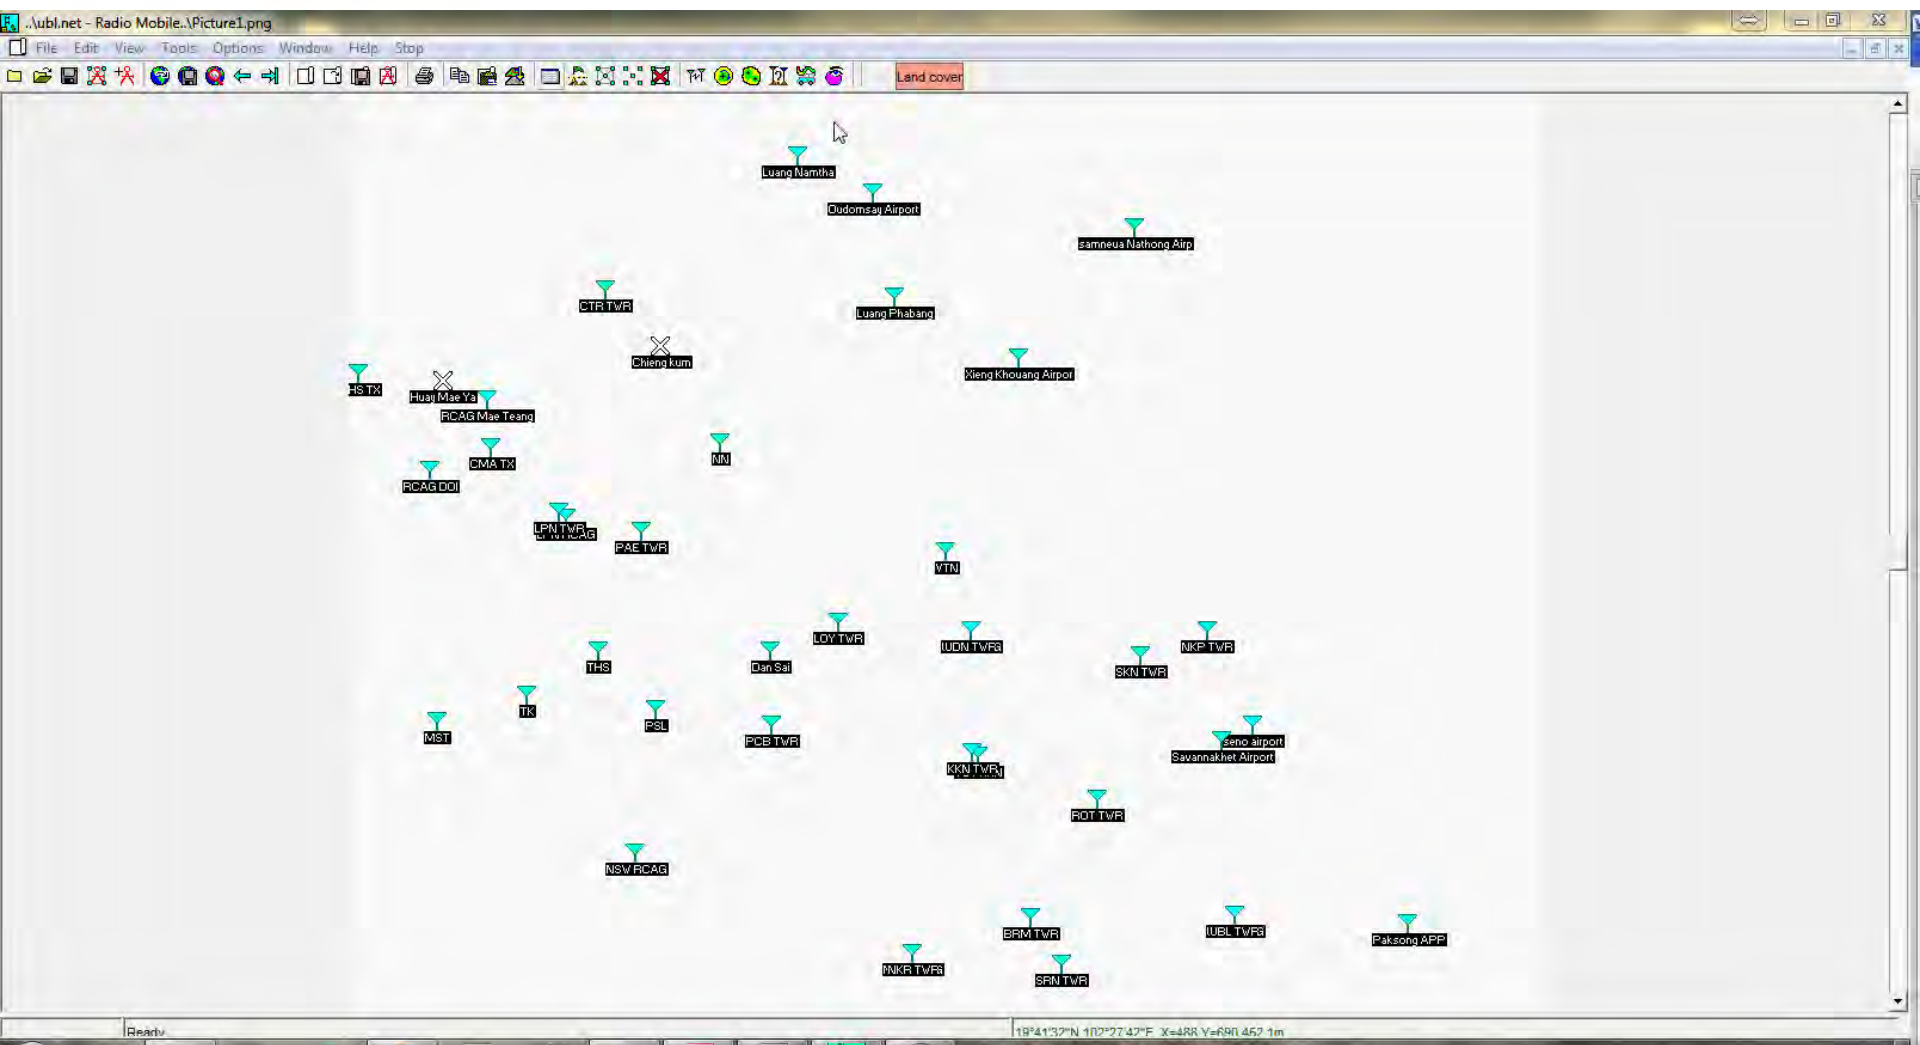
..\ubl.net - Radio Mobile..\Picture1.png

File Edit View Tools Options Window Help Stop

Land cover

Luang Namtha

Oudomsay Airport

samneua Nathong Airp

CTR TWR

Luang Phabang

Chieng kum

Xieng Khouang Airpor

HS TX

Huay Mae Ya

RCAG Mae Teang

NN

CMA TX

RCAG DOI

LPN TWR

PAE TWR

VTN

LOY TWR

UDN TWR

NKP TWR

THS

Dan Sai

SKN TWR

TK

PSL

MST

PCB TWR

seno airport

Savannakhet Airport

KKN TWR

ROT TWR

NSV RCAG

BRM TWR

UBL TWR

Paksong APP

NKR TWR

SRN TWR

Ready

19°41'32"N 102°27'42"E X=488 Y=690.452 1m